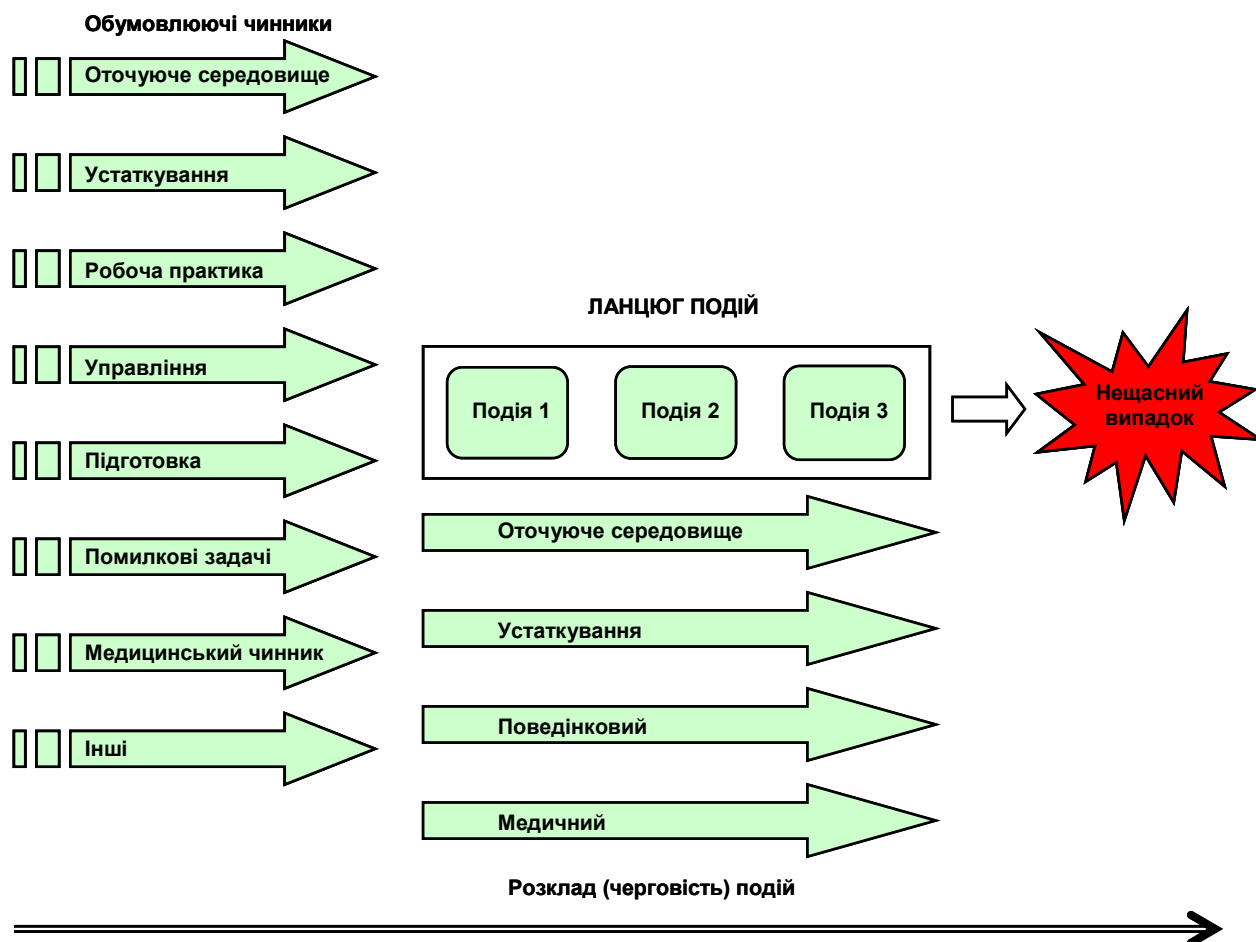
Обумовлюючі чинники

Оточуюче середовище

Устаткування

Робоча практика

Управління

Підготовка

Помилкові задачі

Медицинський чинник

Інші

ЛАНЦЮГ ПОДІЙ

Подія 1

Подія 2

Подія 3

Нещасний випадок

Оточуюче середовище

Устаткування

Поведінковий

Медичний

Розклад (черговість) подій